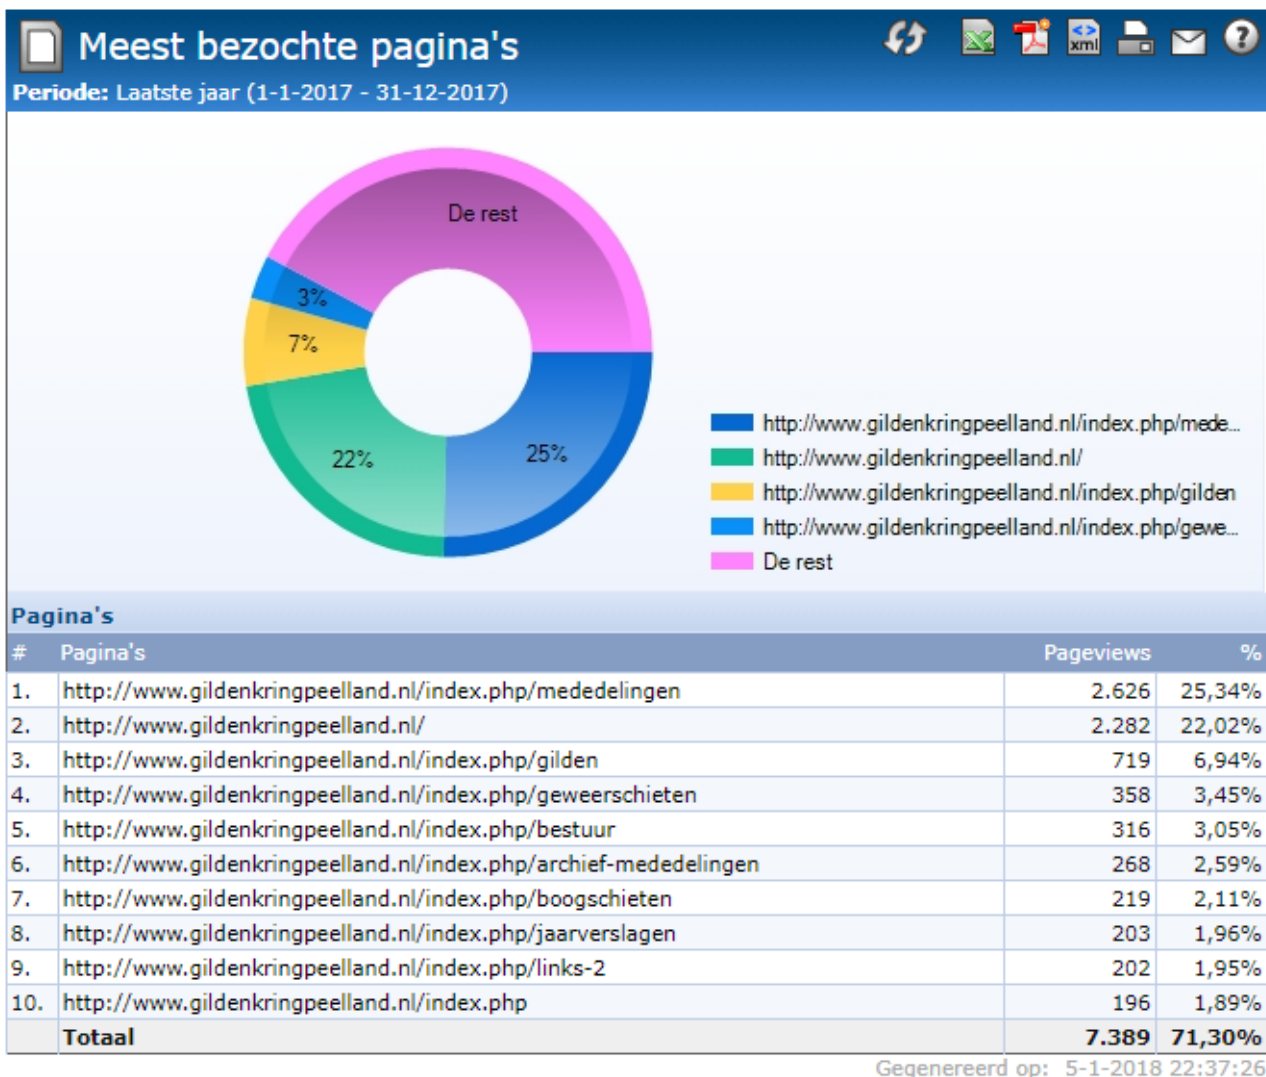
Meest bezochte pagina's

Periode: Laatste jaar (1-1-2017 - 31-12-2017)

De rest
3%
7%
22%
25%

http://www.gildenkringpeelland.nl/index.php/mede...
http://www.gildenkringpeelland.nl/
http://www.gildenkringpeelland.nl/index.php/gilden
http://www.gildenkringpeelland.nl/index.php/gewe...
De rest

Pagina's

| # | Pagina's | Pageviews | % |
|---|---|---|---|
| 1. | http://www.gildenkringpeelland.nl/index.php/mededelingen | 2.626 | 25,34% |
| 2. | http://www.gildenkringpeelland.nl/ | 2.282 | 22,02% |
| 3. | http://www.gildenkringpeelland.nl/index.php/gilden | 719 | 6,94% |
| 4. | http://www.gildenkringpeelland.nl/index.php/geweerschieten | 358 | 3,45% |
| 5. | http://www.gildenkringpeelland.nl/index.php/bestuur | 316 | 3,05% |
| 6. | http://www.gildenkringpeelland.nl/index.php/archief-mededelingen | 268 | 2,59% |
| 7. | http://www.gildenkringpeelland.nl/index.php/boogschieten | 219 | 2,11% |
| 8. | http://www.gildenkringpeelland.nl/index.php/jaarverslagen | 203 | 1,96% |
| 9. | http://www.gildenkringpeelland.nl/index.php/links-2 | 202 | 1,95% |
| 10. | http://www.gildenkringpeelland.nl/index.php | 196 | 1,89% |
| | Totaal | 7.389 | 71,30% |

Gegenereerd op: 5-1-2018 22:37:26